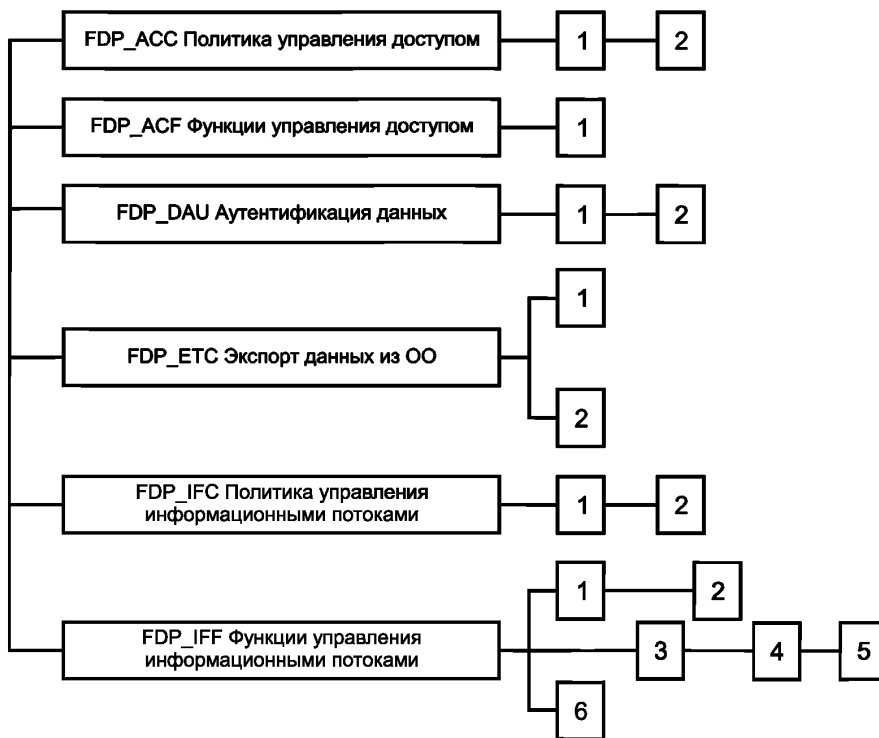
FDP_ACC Политика управления доступом
1
2
FDP_ACF Функции управления доступом
1
FDP_DAU Аутентификация данных
1
2
FDP_ETC Экспорт данных из ОО
1
2
FDP_IFC Политика управления информационными потоками
1
2
FDP_IFF Функции управления информационными потоками
1
2
3
4
5
6